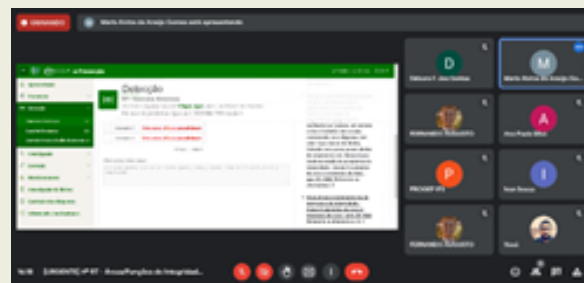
GRAVANDO

Maria Rivina de Araújo Gomes está apresentando

Debrição

D
Débora F. dos Santos

M
Maria Rivina de Araújo Go...

FERNANDO AUGUSTO

A
Ana Paula Silva

P
PROGEP IFC

I
Ivan Souza

FERNANDO AUGUSTO

Raul

16:18 | [URGENTE] IFRT - Áreas/Funções de Integridad...